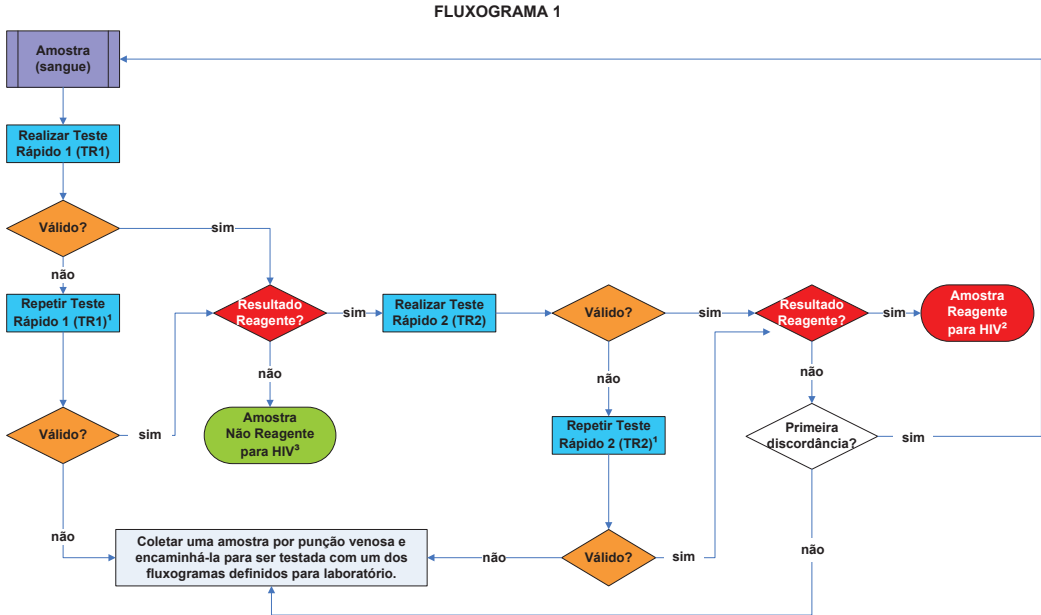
FLUXOGRAMA 1

Amostra (sangue)

Realizar Teste Rápido 1 (TR1)

Válido?

sim

não

Repetir Teste Rápido 1 (TR1)$^1$

Resultado Reagente?

sim

Realizar Teste Rápido 2 (TR2)

Válido?

sim

Resultado Reagente?

sim

Amostra Reagente para HIV$^2$

não

não

não

Válido?

sim

Amostra Não Reagente para HIV$^3$

Repetir Teste Rápido 2 (TR2)$^1$

Primeira discordância?

sim

não

Coletar uma amostra por punção venosa e encaminhá-la para ser testada com um dos fluxogramas definidos para laboratório.

não

Válido?

sim

não